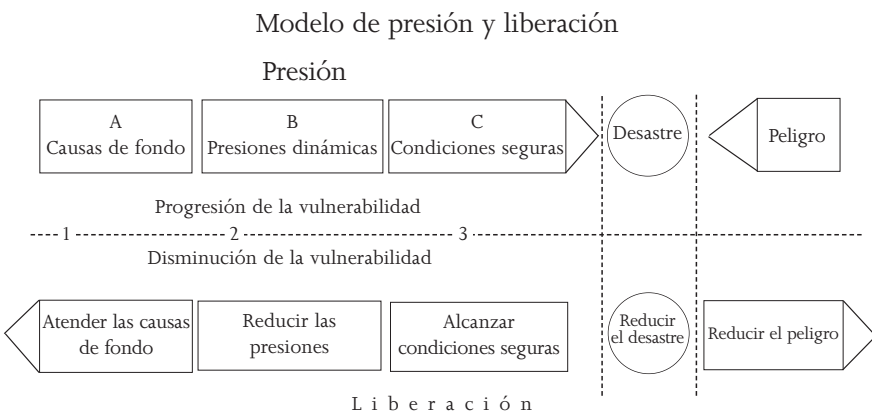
Modelo de presión y liberación

Presión

A
Causas de fondo

B
Presiones dinámicas

C
Condiciones seguras

Desastre

Peligro

Progresión de la vulnerabilidad

1

2

3

Disminución de la vulnerabilidad

Atender las causas de fondo

Reducir las presiones

Alcanzar condiciones seguras

Reducir el desastre

Reducir el peligro

L i b e r a c i ó n